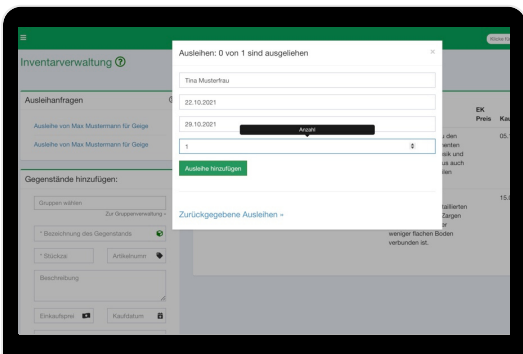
≡

Inventarverwaltung ⓘ

Ausleihanfragen

Ausleihe von Max Mustermann für Geige

Ausleihe von Max Mustermann für Geige

Gegenstände hinzufügen:

Gruppen wählen

Zur Gruppenverwaltung »

* Bezeichnung des Gegenstands

* Stückza

Artikelnumm

Beschreibung

Einkaufsprei

Kaufdatum

Ausleihen: 0 von 1 sind ausgeliehen

×

Tina Musterfrau

22.10.2021

29.10.2021

Anzahl

1

Ausleihe hinzufügen

Zurückgegebene Ausleihen »

EK Preis

Ka

05.

15.

u den
enten
sik und
us auch
len

tailierten
Zargen
r
weniger flachen Böden
verbunden ist.